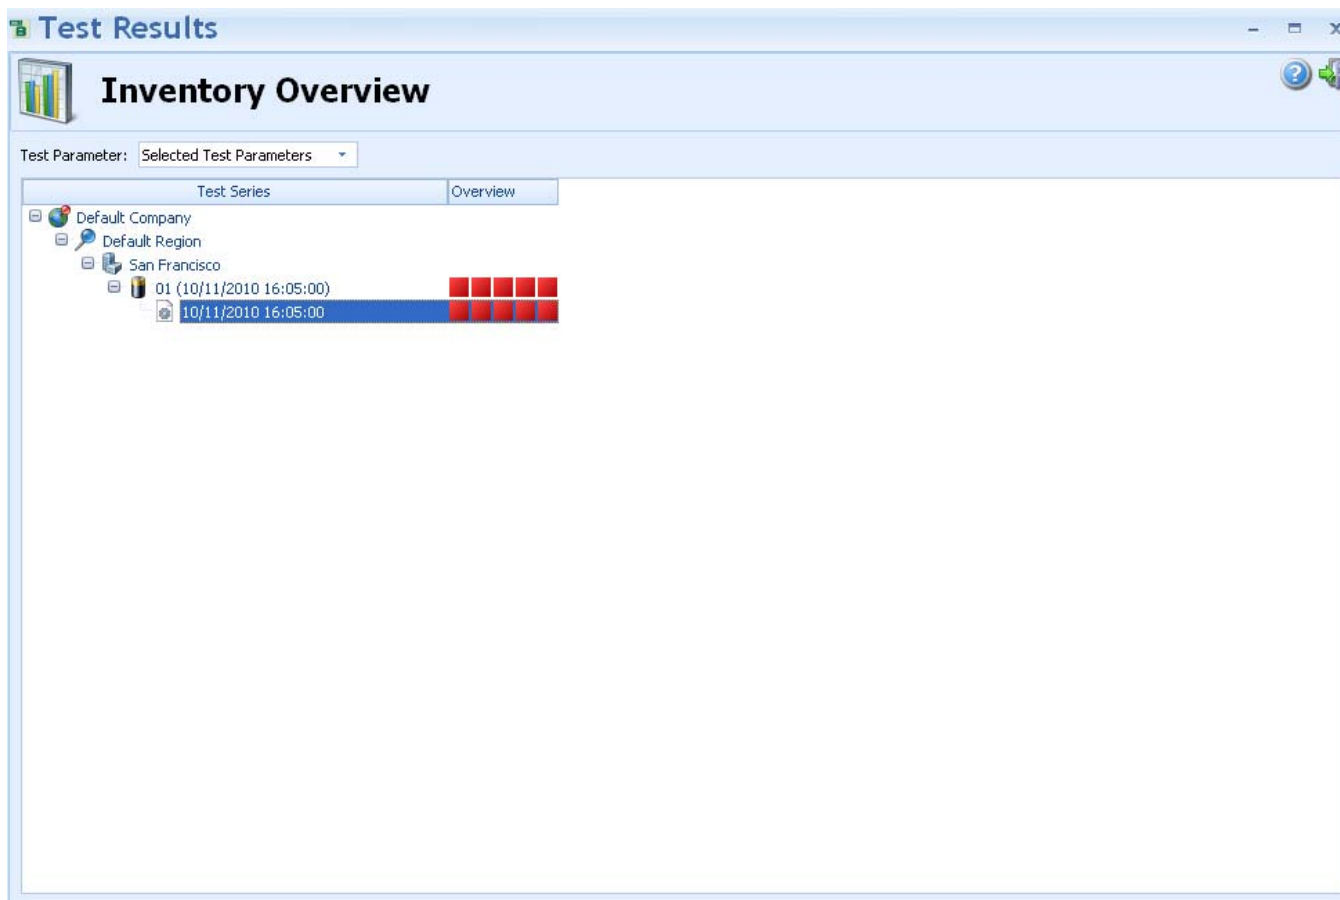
Test Results

Inventory Overview

Test Parameter: Selected Test Parameters

| Test Series | Overview |
|---|---|
| Default Company | |
| Default Region | |
| San Francisco | |
| 01 (10/11/2010 16:05:00) | |
| 10/11/2010 16:05:00 | |